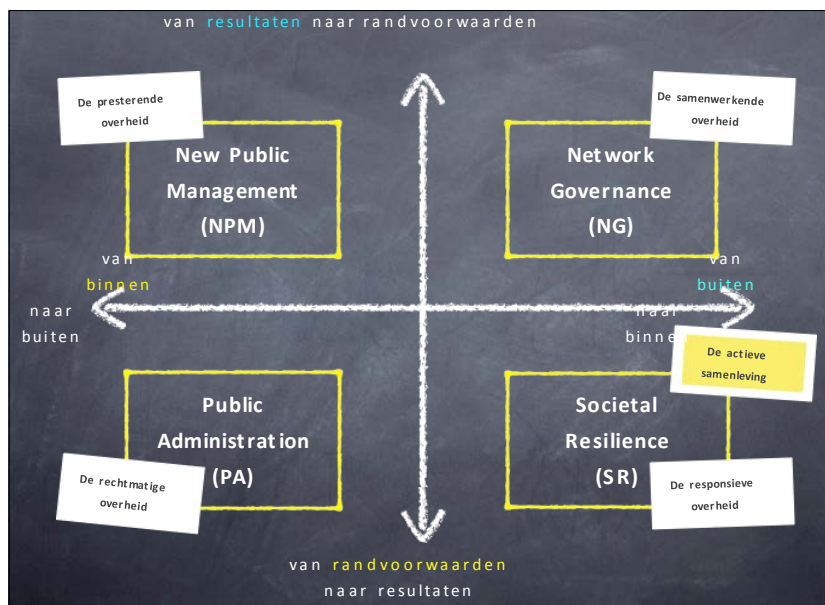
van resultaten naar randvoorwaarden

De presterende overheid

New Public Management (NPM)

De samenwerkende overheid

Network Governance (NG)

van binnen

naar buiten

van buiten

naar binnen

De actieve samenleving

Public Administration (PA)

De rechtmatige overheid

Societal Resilience (SR)

De responsieve overheid

van randvoorwaarden naar resultaten